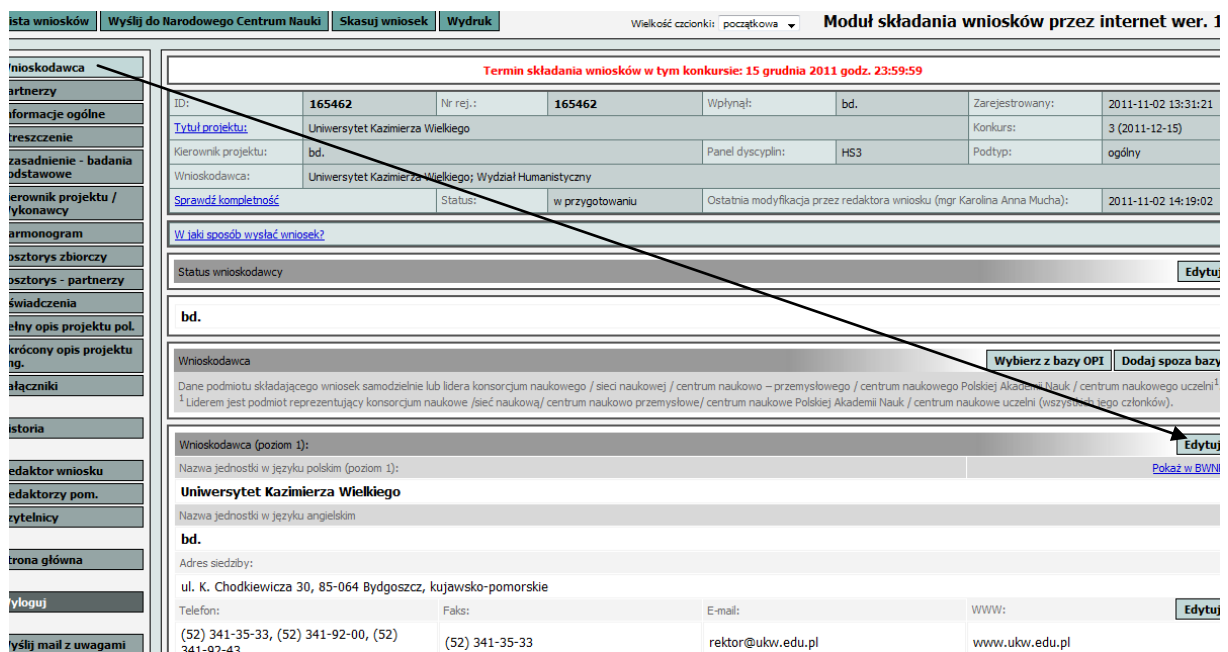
ista wniosków | Wyślij do Narodowego Centrum Nauki | Skasuj wniosek | Wydruk

Wielkość czcionki: początkowa

Moduł składania wniosków przez internet wer. 1

Wnioskodawca
artnerzy
nformacje ogólne
treszczenie
zasadnienie - badania odstawowe
ierownik projektu / ykonawcy
armonogram
osztorys zbiorczy
osztorys - partnerzy
świadczenia
ełny opis projektu pol.
krócony opis projektu ng.
ałączniki
istoria
edaktor wniosku
edaktorzy pom.
zytelnicy
trona główna
yloguj
yślij mail z uwagami

Termin składania wniosków w tym konkursie: 15 grudnia 2011 godz. 23:59:59

| ID: | 165462 | Nr rej.: | 165462 | Wpłynął: | bd. | Zarejestrowany: | 2011-11-02 13:31:21 |
|---|---|---|---|---|---|---|---|
| Tytuł projektu: | Uniwersytet Kazimierza Wielkiego | | | | | Konkurs: | 3 (2011-12-15) |
| Kierownik projektu: | bd. | | | Panel dyscyplin: | HS3 | Podtyp: | ogólny |
| Wnioskodawca: | Uniwersytet Kazimierza Wielkiego; Wydział Humanistyczny | | | | | | |
| Sprawdź kompletność | | Status: | w przygotowaniu | Ostatnia modyfikacja przez redaktora wniosku (mgr Karolina Anna Mucha): | | | 2011-11-02 14:19:02 |

W jaki sposób wysłać wniosek?

Status wnioskodawcy
Edytuj

bd.

Wnioskodawca
Wybierz z bazy OPI | Dodaj spoza bazy

Dane podmiotu składającego wniosek samodzielnie lub lidera konsorcjum naukowego / sieci naukowej / centrum naukowo – przemysłowego / centrum naukowego Polskiej Akademii Nauk / centrum naukowego uczelni$^1$
$^1$ Liderem jest podmiot reprezentujący konsorcjum naukowe /sieć naukową/ centrum naukowo przemysłowe/ centrum naukowe Polskiej Akademii Nauk / centrum naukowe uczelni (wszystkich jego członków).

Wnioskodawca (poziom 1):
Edytuj

Nazwa jednostki w języku polskim (poziom 1):
Pokaż w BWN

Uniwersytet Kazimierza Wielkiego

Nazwa jednostki w języku angielskim

bd.

Adres siedziby:

ul. K. Chodkiewicza 30, 85-064 Bydgoszcz, kujawsko-pomorskie

| Telefon: | Faks: | E-mail: | WWW: |
|---|---|---|---|
| (52) 341-35-33, (52) 341-92-00, (52) 341-92-43 | (52) 341-35-33 | rektor@ukw.edu.pl | www.ukw.edu.pl |

Edytuj